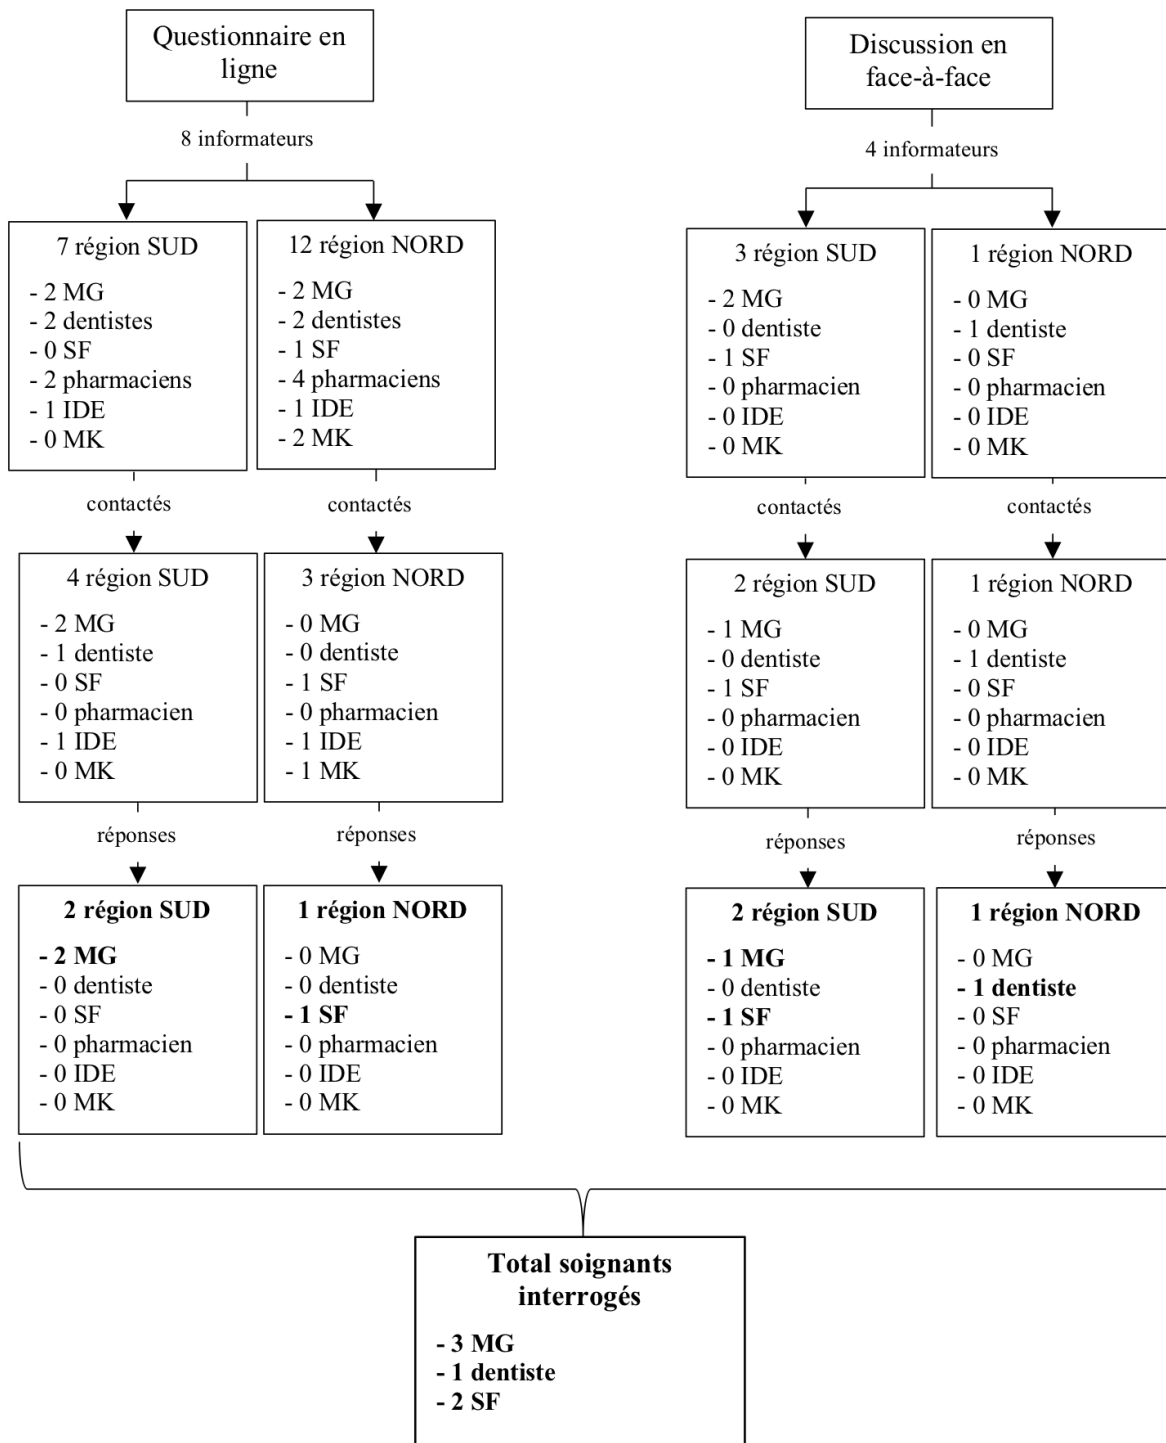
Questionnaire en ligne

8 informateurs

7 région SUD
- 2 MG
- 2 dentistes
- 0 SF
- 2 pharmaciens
- 1 IDE
- 0 MK

12 région NORD
- 2 MG
- 2 dentistes
- 1 SF
- 4 pharmaciens
- 1 IDE
- 2 MK

contactés

contactés

4 région SUD
- 2 MG
- 1 dentiste
- 0 SF
- 0 pharmacien
- 1 IDE
- 0 MK

3 région NORD
- 0 MG
- 0 dentiste
- 1 SF
- 0 pharmacien
- 1 IDE
- 1 MK

réponses

réponses

**2 région SUD**
**- 2 MG**
- 0 dentiste
- 0 SF
- 0 pharmacien
- 0 IDE
- 0 MK

**1 région NORD**
- 0 MG
- 0 dentiste
**- 1 SF**
- 0 pharmacien
- 0 IDE
- 0 MK

Discussion en face-à-face

4 informateurs

3 région SUD
- 2 MG
- 0 dentiste
- 1 SF
- 0 pharmacien
- 0 IDE
- 0 MK

1 région NORD
- 0 MG
- 1 dentiste
- 0 SF
- 0 pharmacien
- 0 IDE
- 0 MK

contactés

contactés

2 région SUD
- 1 MG
- 0 dentiste
- 1 SF
- 0 pharmacien
- 0 IDE
- 0 MK

1 région NORD
- 0 MG
- 1 dentiste
- 0 SF
- 0 pharmacien
- 0 IDE
- 0 MK

réponses

réponses

**2 région SUD**
**- 1 MG**
- 0 dentiste
**- 1 SF**
- 0 pharmacien
- 0 IDE
- 0 MK

**1 région NORD**
- 0 MG
**- 1 dentiste**
- 0 SF
- 0 pharmacien
- 0 IDE
- 0 MK

**Total soignants interrogés**
**- 3 MG**
**- 1 dentiste**
**- 2 SF**